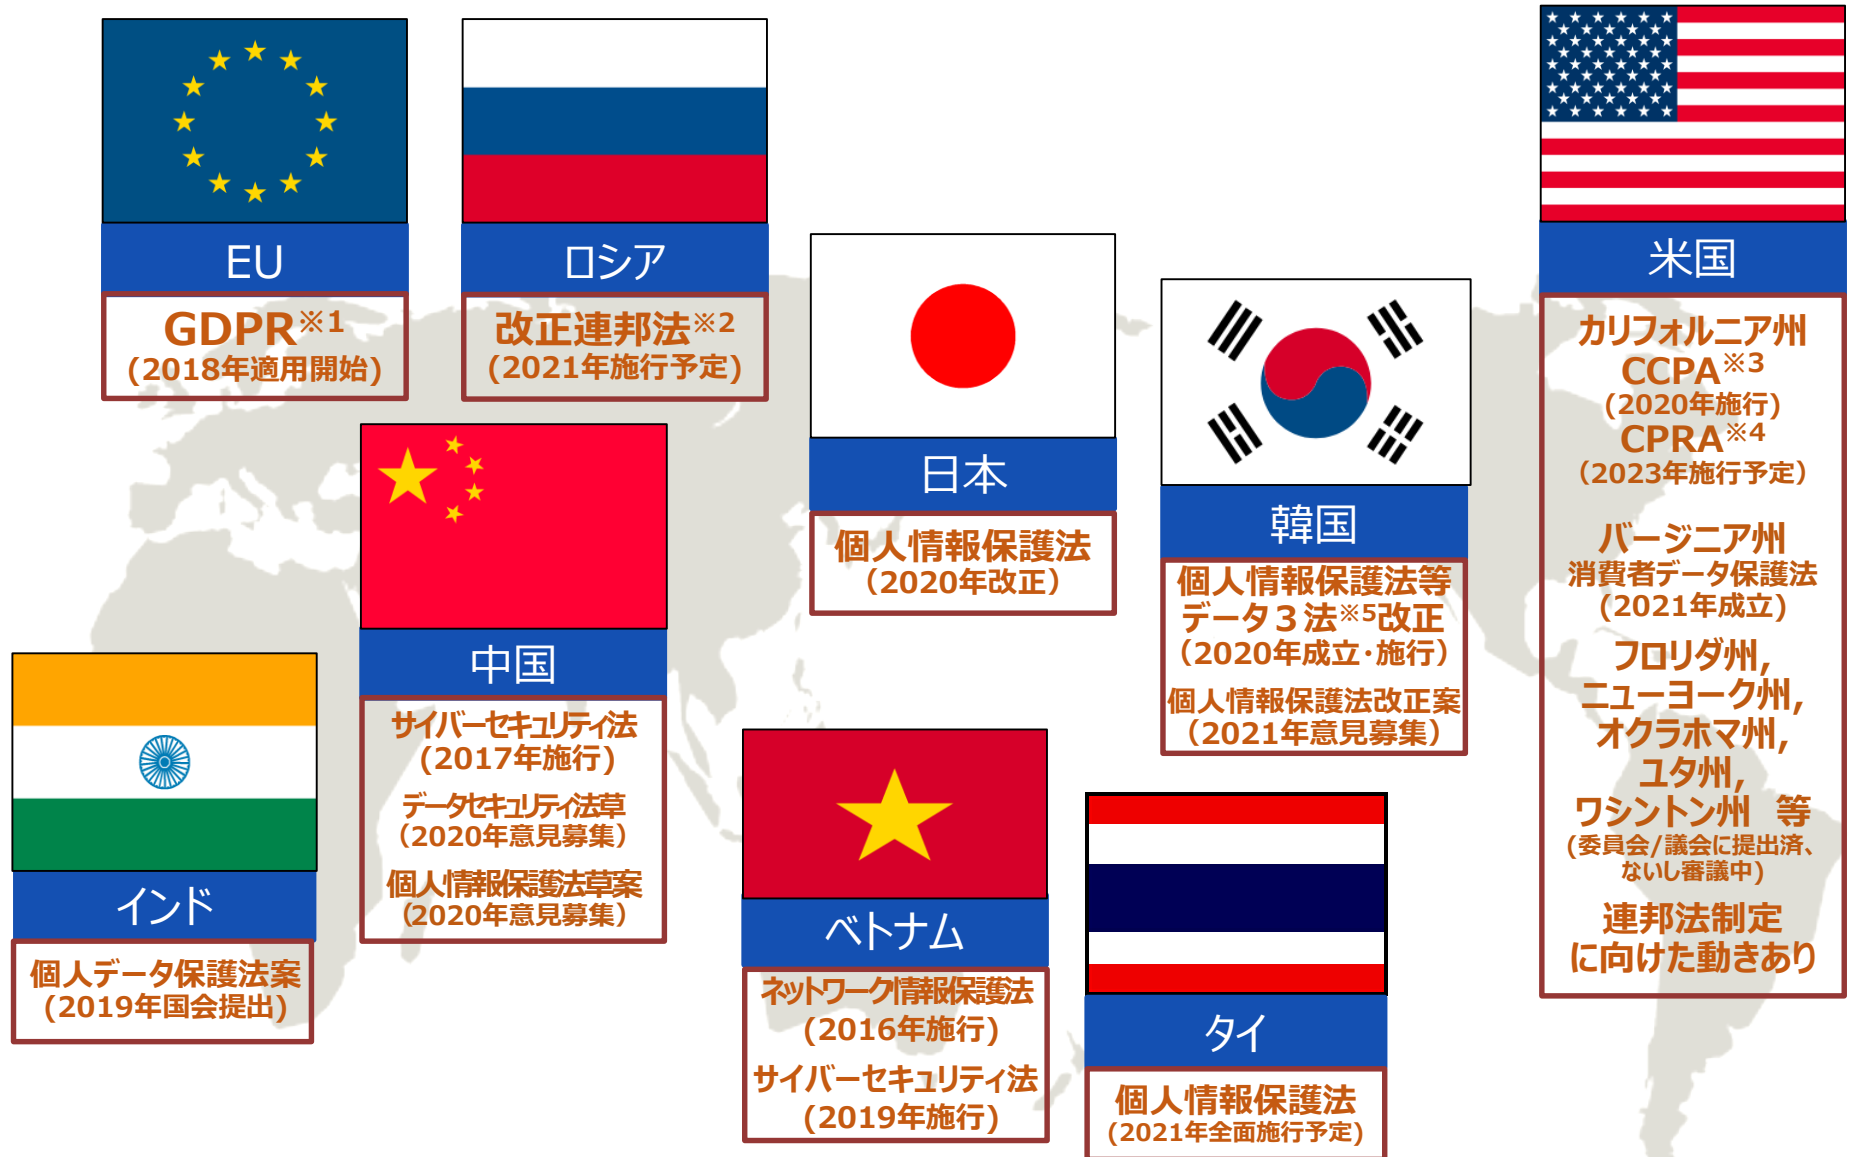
EU

GDPR※1
(2018年適用開始)

ロシア

改正連邦法※2
(2021年施行予定)

日本

個人情報保護法
(2020年改正)

韓国

個人情報保護法等データ３法※5改正
(2020年成立･施行)

個人情報保護法改正案
(2021年意見募集)

米国

カリフォルニア州
CCPA※3
(2020年施行)
CPRA※4
(2023年施行予定)

バージニア州
消費者データ保護法
(2021年成立)

フロリダ州,
ニューヨーク州,
オクラホマ州,
ユタ州,
ワシントン州　等
(委員会/議会に提出済、ないし審議中)

連邦法制定
に向けた動きあり

中国

サイバーセキュリティ法
(2017年施行)

データセキュリティ法草
(2020年意見募集)

個人情報保護法草案
(2020年意見募集)

インド

個人データ保護法案
(2019年国会提出)

ベトナム

ネットワーク情報保護法
(2016年施行)

サイバーセキュリティ法
(2019年施行)

タイ

個人情報保護法
(2021年全面施行予定)